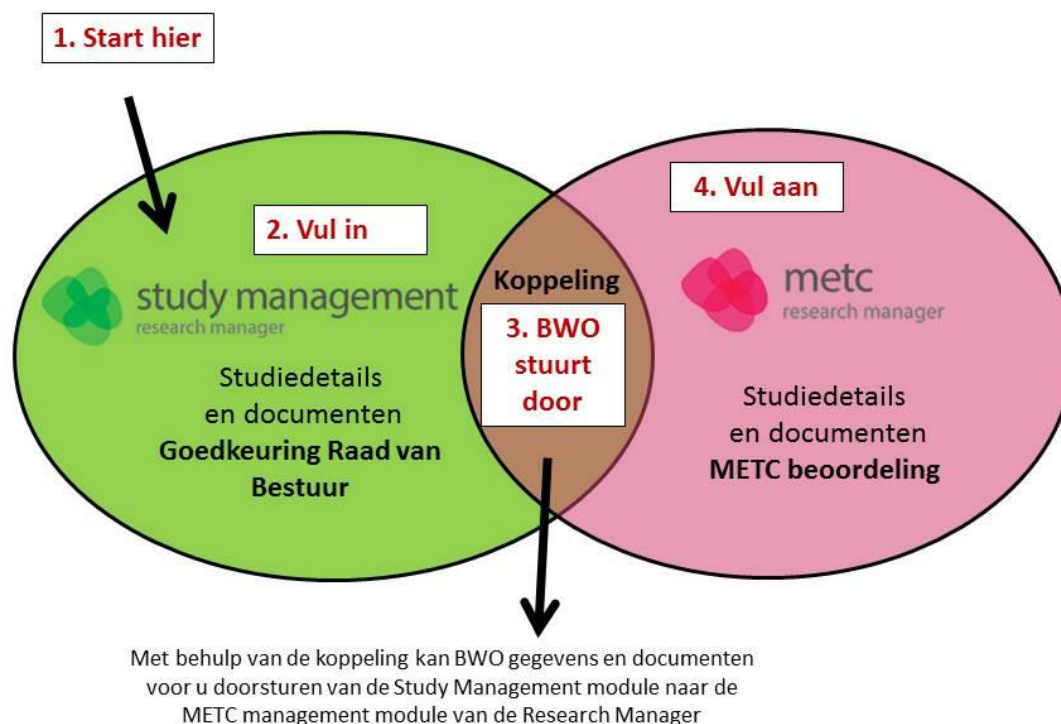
1. Start hier

2. Vul in

study management
research manager

Studiedetails en documenten
**Goedkeuring Raad van Bestuur**

Koppeling

3. BWO stuurt door

4. Vul aan

metc
research manager

Studiedetails en documenten
**METC beoordeling**

Met behulp van de koppeling kan BWO gegevens en documenten voor u doorsturen van de Study Management module naar de METC management module van de Research Manager